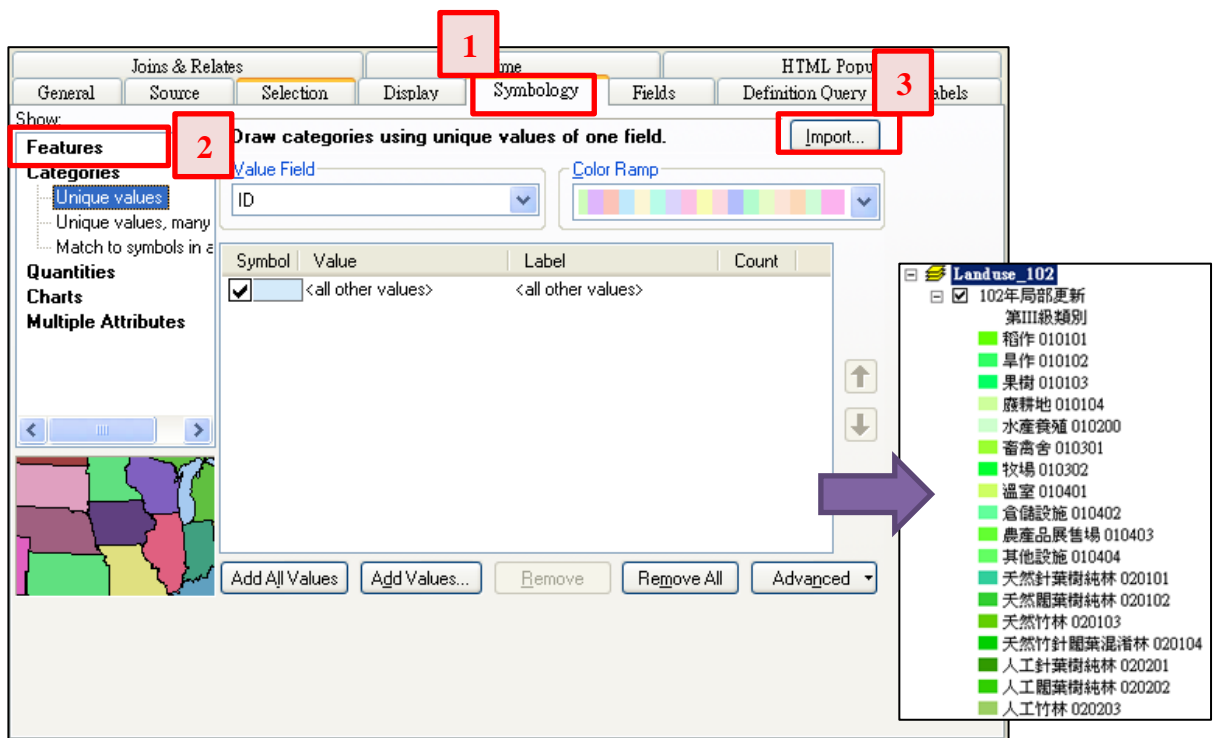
Joins & Relates
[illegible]me
HTML Popu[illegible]
General
Source
Selection
Display
Symbology
Fields
Definition Query
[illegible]abels

1
2
3

Show:
Features
Categories
Unique values
Unique values, many
Match to symbols in a
Quantities
Charts
Multiple Attributes

Draw categories using unique values of one field.
Import...

Value Field
ID
Color Ramp

| Symbol | Value | Label | Count |
|---|---|---|---|
| | <all other values> | <all other values> | |

Add All Values
Add Values...
Remove
Remove All
Advanced

Landuse_102
102年局部更新
第III級類別
稻作 010101
旱作 010102
果樹 010103
廢耕地 010104
水產養殖 010200
畜禽舍 010301
牧場 010302
溫室 010401
倉儲設施 010402
農產品展售場 010403
其他設施 010404
天然針葉樹純林 020101
天然闊葉樹純林 020102
天然竹林 020103
天然竹針闊葉混淆林 020104
人工針葉樹純林 020201
人工闊葉樹純林 020202
人工竹林 020203